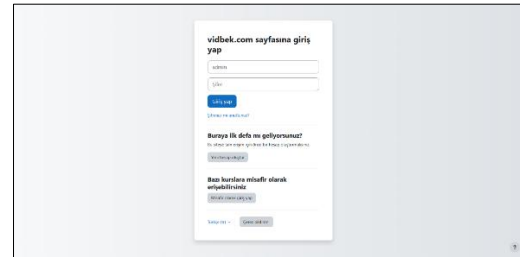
vidbek.com sayfasına giriş yap

admin

Şifre

Giriş yap

Şifrenizi mi unuttunuz?

Buraya ilk defa mı geliyorsunuz?

Bu siteye tam erişim için önce bir hesap oluşturmalısınız.

Yeni hesap oluştur

Bazı kurslara misafir olarak erişebilirsiniz

Misafir olarak giriş yap

Türkçe (tr)

Çerez bildirimi

?